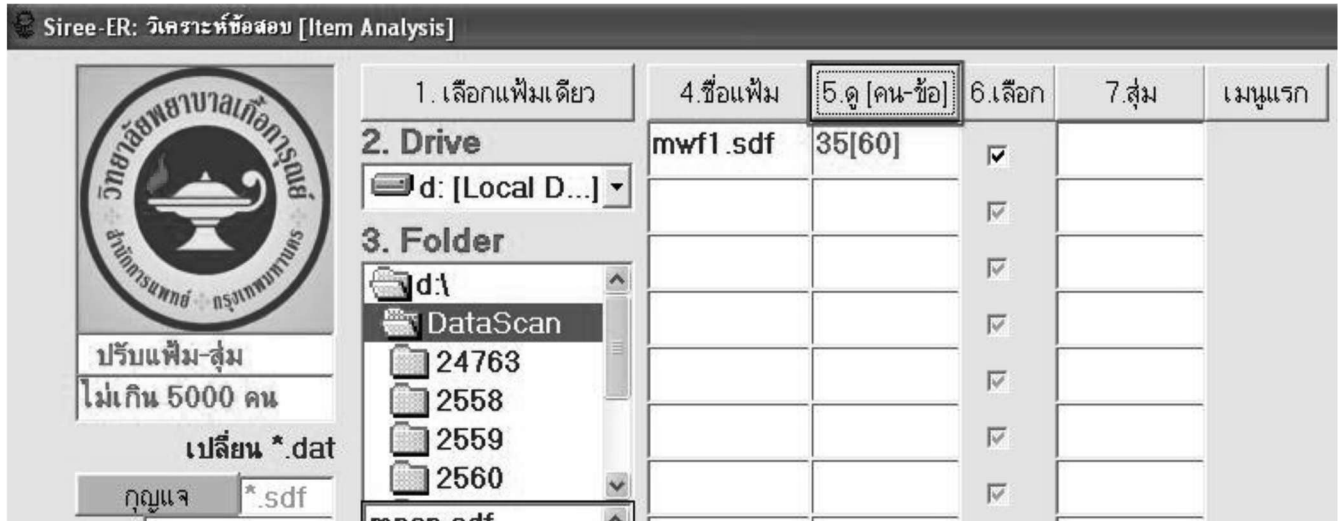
Siree-ER: วิเคราะห์ข้อสอบ [Item Analysis]

วิทยาลัยพยาบาลเกื้อการุณย์
สำนักการแพทย์ กรุงเทพมหานคร

ปรับแฟ้ม-สุ่ม
ไม่เกิน 5000 คน
เปลี่ยน *.dat
กุญแจ
*.sdf

1. เลือกแฟ้มเดียว
2. Drive
d: [Local D...]
3. Folder
d:\
DataScan
24763
2558
2559
2560
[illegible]

| 4.ชื่อแฟ้ม | 5.ดู [คน-ข้อ] | 6.เลือก | 7.สุ่ม | เมนูแรก |
|---|---|---|---|---|
| mwf1.sdf | 35[60] | ☑ | | |
| | | ☑ | | |
| | | ☑ | | |
| | | ☑ | | |
| | | ☑ | | |
| | | ☑ | | |
| | | ☑ | | |